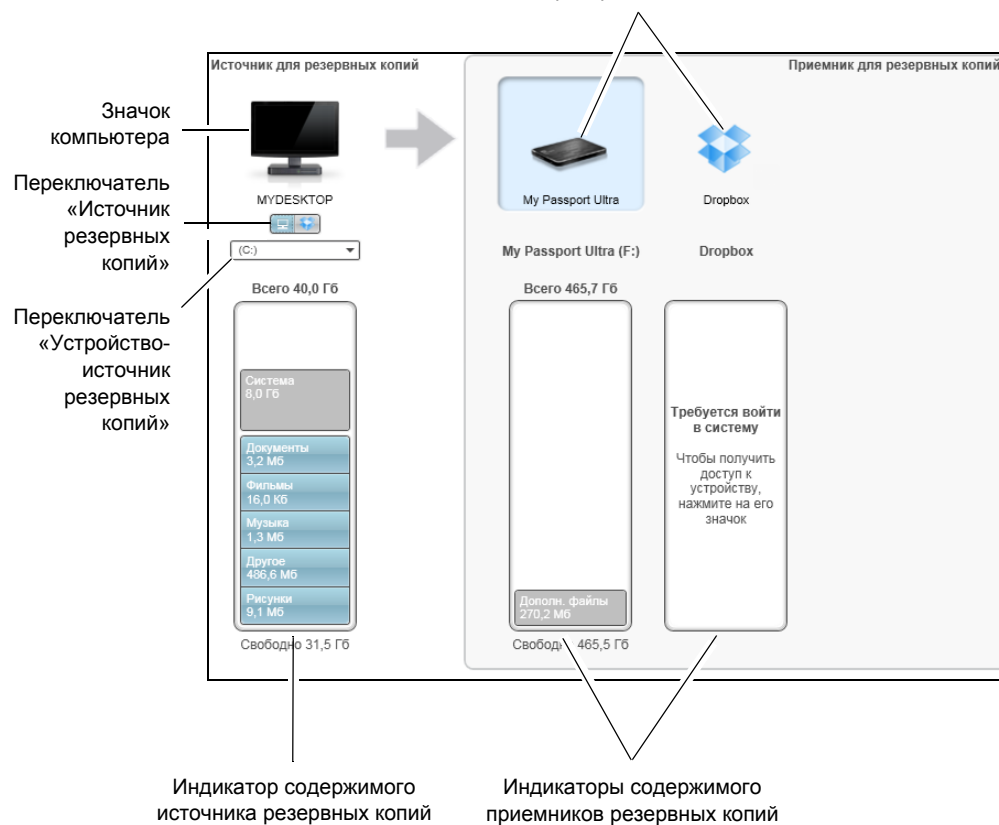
Источник для резервных копий

Приемник для резервных копий

Значок компьютера

Переключатель «Источник резервных копий»

Переключатель «Устройство-источник резервных копий»

MYDESKTOP

(C:)

Всего 40,0 Гб

Система
8,0 Гб

Документы
3,2 Мб

Фильмы
16,0 Кб

Музыка
1,3 Мб

Другое
486,6 Мб

Рисунки
9,1 Мб

Свободно 31,5 Гб

My Passport Ultra

Dropbox

My Passport Ultra (F:)

Dropbox

Всего 465,7 Гб

Дополн. файлы
270,2 Мб

Свободно 465,5 Гб

Требуется войти в систему

Чтобы получить доступ к устройству, нажмите на его значок

Индикатор содержимого источника резервных копий

Индикаторы содержимого приемников резервных копий